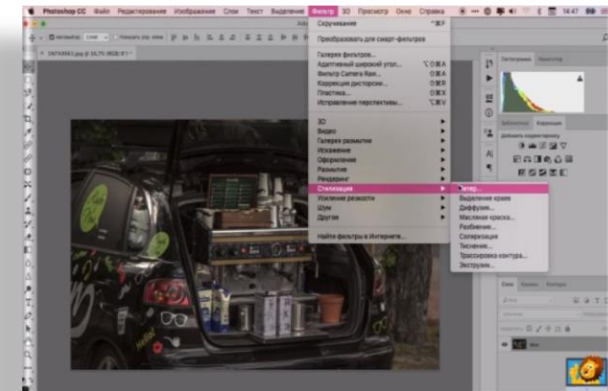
Photoshop CC Файл Редактирование Изображение Слои Текст Выделение Фильтр 3D Просмотр Окно Справка

Скручивание ⌘F

Преобразовать для смарт-фильтров

Галерея фильтров...
Адаптивный широкий угол... ⌥⇧⌘A
Фильтр Camera Raw... ⇧⌘A
Коррекция дисторсии... ⇧⌘R
Пластика... ⇧⌘X
Исправление перспективы... ⌥⌘V

3D
Видео
Галерея размытия
Искажение
Оформление
Размытие
Рендеринг
Стилизация
Усиление резкости
Шум
Другие

Найти фильтры в Интернете...

Ветер...
Выделение краев
Диффузия...
Масляная краска...
Разбиение...
Соляризация
Тиснение...
Трассировка контура...
Экструзия...

DKTA9953.jpg @ 16,7% (RGB/8*)

Гистограмма Навигатор

Библиотеки Коррекция
Добавить корректировку